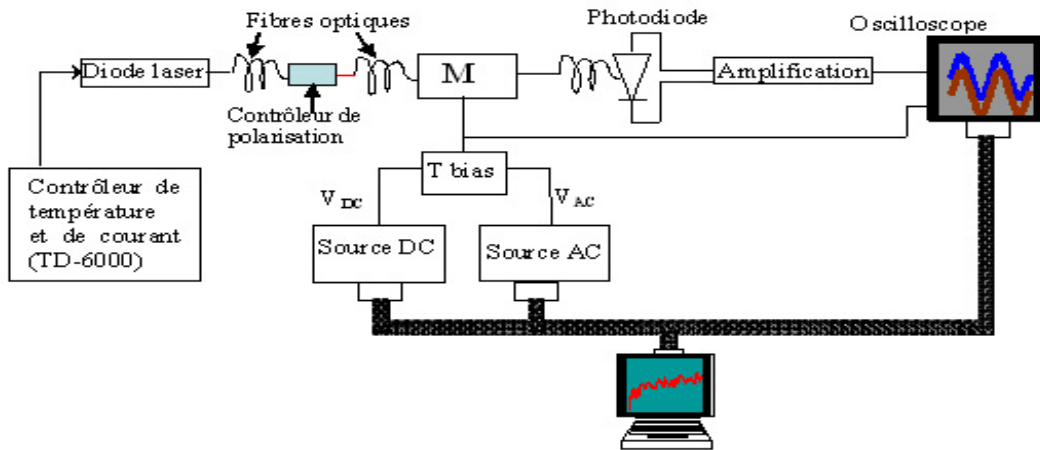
Fibres optiques

Photodiode

Oscilloscope

Diode laser

M

Amplification

Contrôleur de polarisation

T bias

$V_{DC}$

$V_{AC}$

Contrôleur de température et de courant (TD-6000)

Source DC

Source AC